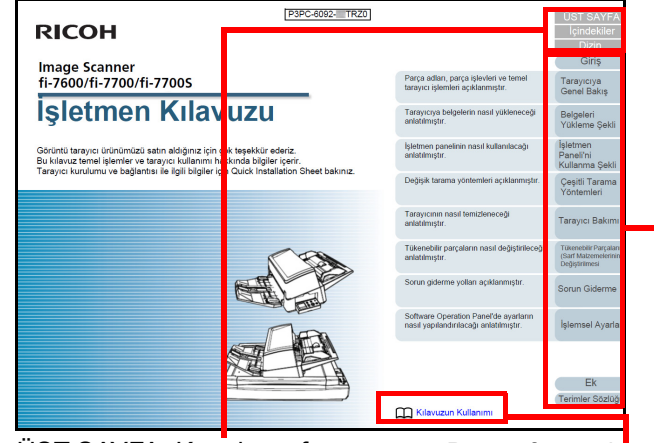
P3PC-6092-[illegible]TRZ0

ÜST SAYFA
İçindekiler
Dizin

RICOH

Image Scanner
fi-7600/fi-7700/fi-7700S

İşletmen Kılavuzu

Görüntü tarayıcı ürünümüzü satın aldığınız için çok teşekkür ederiz.
Bu kılavuz temel işlemler ve tarayıcı kullanımı hakkında bilgiler içerir.
Tarayıcı kurulumu ve bağlantısı ile ilgili bilgiler için Quick Installation Sheet bakınız.

Giriş

Parça adları, parça işlevleri ve temel tarayıcı işlemleri açıklanmıştır.
Tarayıcıya Genel Bakış

Tarayıcıya belgelerin nasıl yükleneceği anlatılmıştır.
Belgeleri Yükleme Şekli

İşletmen panelinin nasıl kullanılacağı anlatılmıştır.
İşletmen Paneli'ni Kullanma Şekli

Değişik tarama yöntemleri açıklanmıştır.
Çeşitli Tarama Yöntemleri

Tarayıcının nasıl temizleneceği anlatılmıştır.
Tarayıcı Bakımı

Tükenebilir parçaların nasıl değiştirileceği anlatılmıştır.
Tükenebilir Parçaları (Sarf Malzemelerini) Değiştirilmesi

Sorun giderme yolları açıklanmıştır.
Sorun Giderme

Software Operation Panel'de ayarların nasıl yapılandırılacağı anlatılmıştır.
İşlemsel Ayarlar

Ek
Terimler Sözlüğü

Kılavuzun Kullanımı

ÜST SAYFA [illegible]